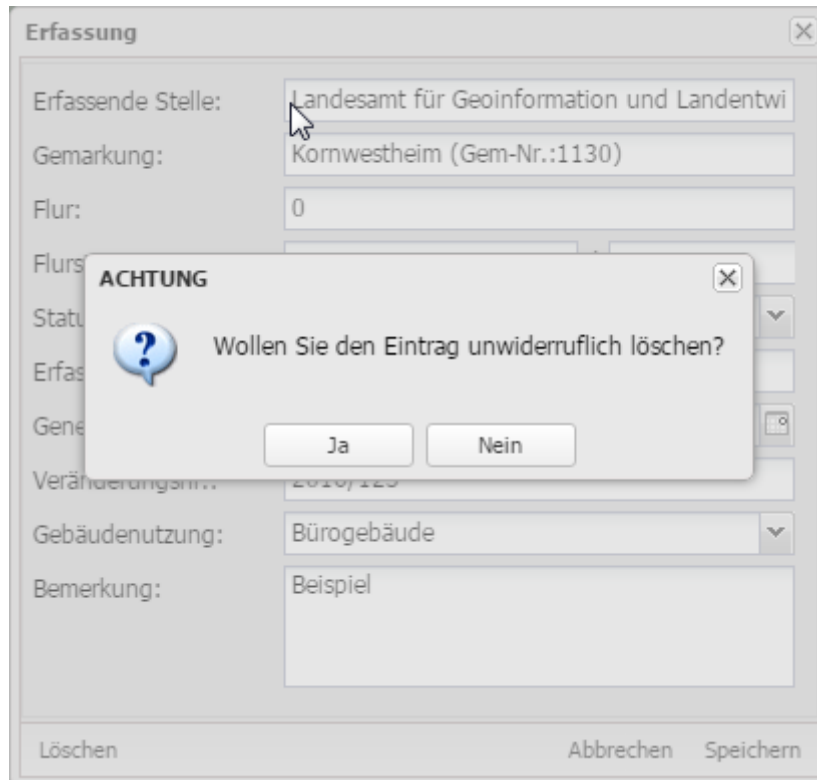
Erfassung

Erfassende Stelle: Landesamt für Geoinformation und Landentwi

Gemarkung: Kornwestheim (Gem-Nr.:1130)

Flur: 0

Flurs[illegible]

Statu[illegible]

Erfas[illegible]

Gene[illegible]

Veränderungsnr.: 2010/123

Gebäudenutzung: Bürogebäude

Bemerkung: Beispiel

Löschen

Abbrechen Speichern

ACHTUNG

Wollen Sie den Eintrag unwiderruflich löschen?

Ja Nein